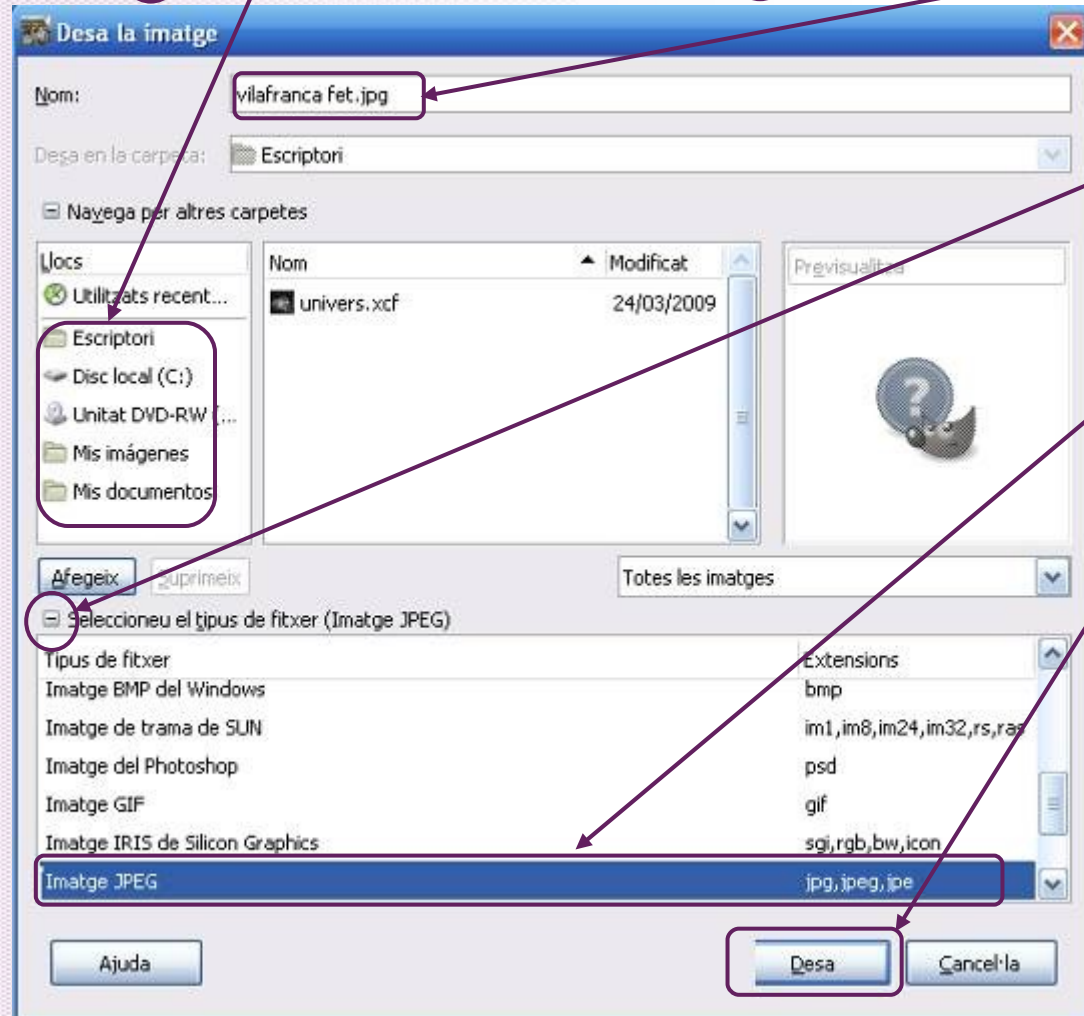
Desa la imatge

Nom: vilafranca fet.jpg

Desa en la carpeta: Escriptori

Navega per altres carpetes

| Llocs |
|---|
| Utilitzats recent... |
| Escriptori |
| Disc local (C:) |
| Unitat DVD-RW (... |
| Mis imágenes |
| Mis documentos |

| Nom | Modificat |
|---|---|
| univers.xcf | 24/03/2009 |

Previsualitza

Afegeix Suprimeix

Totes les imatges

Seleccioneu el tipus de fitxer (Imatge JPEG)

| Tipus de fitxer | Extensions |
|---|---|
| Imatge BMP del Windows | bmp |
| Imatge de trama de SUN | im1,im8,im24,im32,rs,ras |
| Imatge del Photoshop | psd |
| Imatge GIF | gif |
| Imatge IRIS de Silicon Graphics | sgi,rgb,bw,icon |
| Imatge JPEG | jpg,jpeg,jpe |

Ajuda Desa Cancel·la